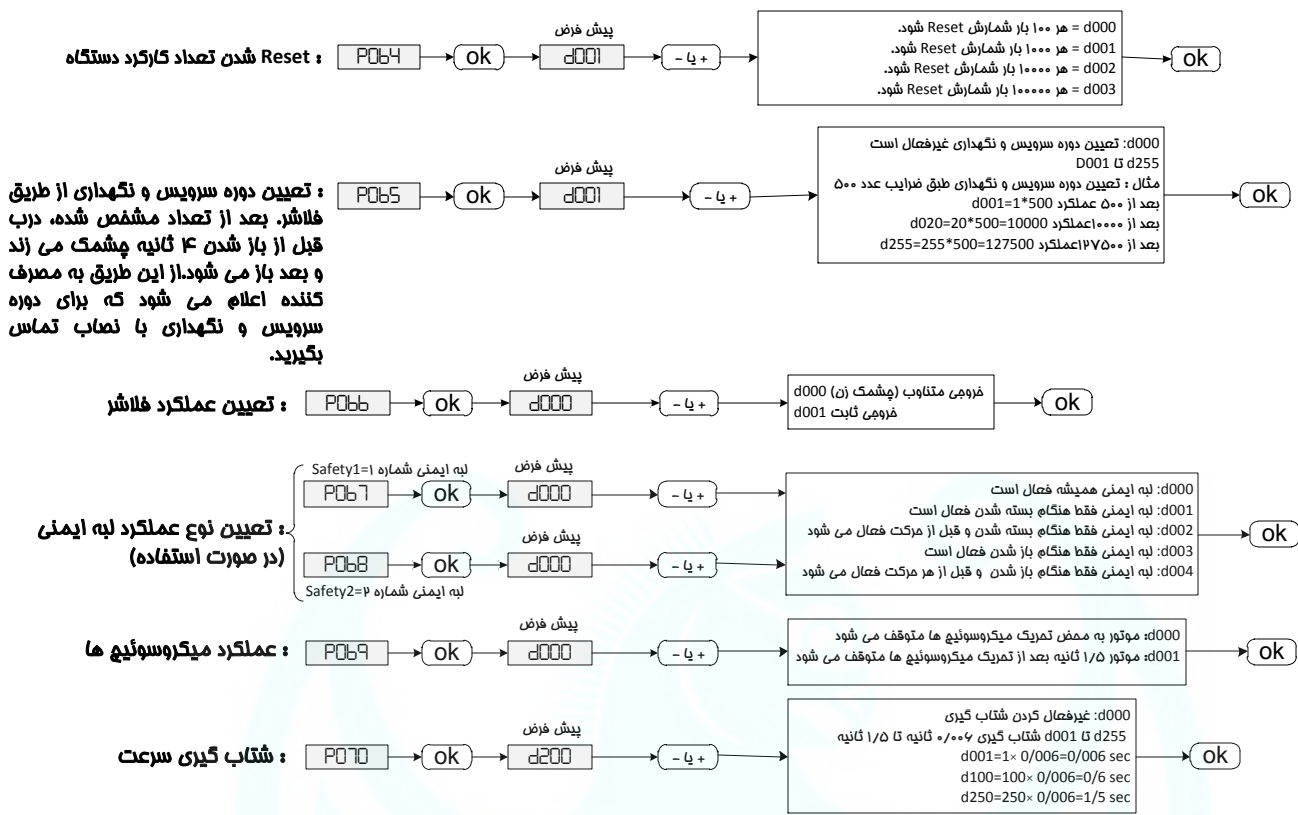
: Reset شدن تعداد کارکرد دستگاه

P064 → ok → پیش فرض d001 → + یا - →

d000 = هر ۱۰۰ بار شمارش Reset شود.
d001 = هر ۱۰۰۰ بار شمارش Reset شود.
d002 = هر ۱۰۰۰۰ بار شمارش Reset شود.
d003 = هر ۱۰۰۰۰۰ بار شمارش Reset شود.

→ ok

: تعیین دوره سرویس و نگهداری از طریق فلاشر. بعد از تعداد مشخص شده، درب قبل از باز شدن ۴ ثانیه چشمک می زند و بعد باز می شود.از این طریق به مصرف کننده اعلام می شود که برای دوره سرویس و نگهداری با نصاب تماس بگیرید.

P065 → ok → پیش فرض d001 → + یا - →

d000: تعیین دوره سرویس و نگهداری غیرفعال است
D001 تا d255
مثال : تعیین دوره سرویس و نگهداری طبق ضرایب عدد ۵۰۰
بعد از ۵۰۰ عملکرد 500*1=d001
بعد از ۱۰۰۰۰عملکرد 20*500=10000=d020
بعد از ۱۲۷۵۰۰عملکرد 255*500=127500=d255

→ ok

: تعیین عملکرد فلاشر

P066 → ok → پیش فرض d000 → + یا - →

خروجی متناوب (چشمک زن) d000
خروجی ثابت d001

→ ok

: تعیین نوع عملکرد لبه ایمنی (در صورت استفاده)

لبه ایمنی شماره ۱=Safety1
P067 → ok → پیش فرض d000 → + یا - →

P068 → ok → پیش فرض d000 → + یا - →
لبه ایمنی شماره ۲=Safety2

d000: لبه ایمنی همیشه فعال است
d001: لبه ایمنی فقط هنگام بسته شدن فعال است
d002: لبه ایمنی فقط هنگام بسته شدن و قبل از حرکت فعال می شود
d003: لبه ایمنی فقط هنگام باز شدن فعال است
d004: لبه ایمنی فقط هنگام باز شدن و قبل از هر حرکت فعال می شود

→ ok

: عملکرد میکروسوئیچ ها

P069 → ok → پیش فرض d000 → + یا - →

d000: موتور به محض تحریک میکروسوئیچ ها متوقف می شود
d001: موتور ۱/۵ ثانیه بعد از تحریک میکروسوئیچ ها متوقف می شود

→ ok

: شتاب گیری سرعت

P070 → ok → پیش فرض d200 → + یا - →

d000: غیرفعال کردن شتاب گیری
d255 تا d001 شتاب گیری ۰/۰۰۶ ثانیه تا ۱/۵ ثانیه
d001=1× 0/006=0/006 sec
d100=100× 0/006=0/6 sec
d250=250× 0/006=1/5 sec

→ ok